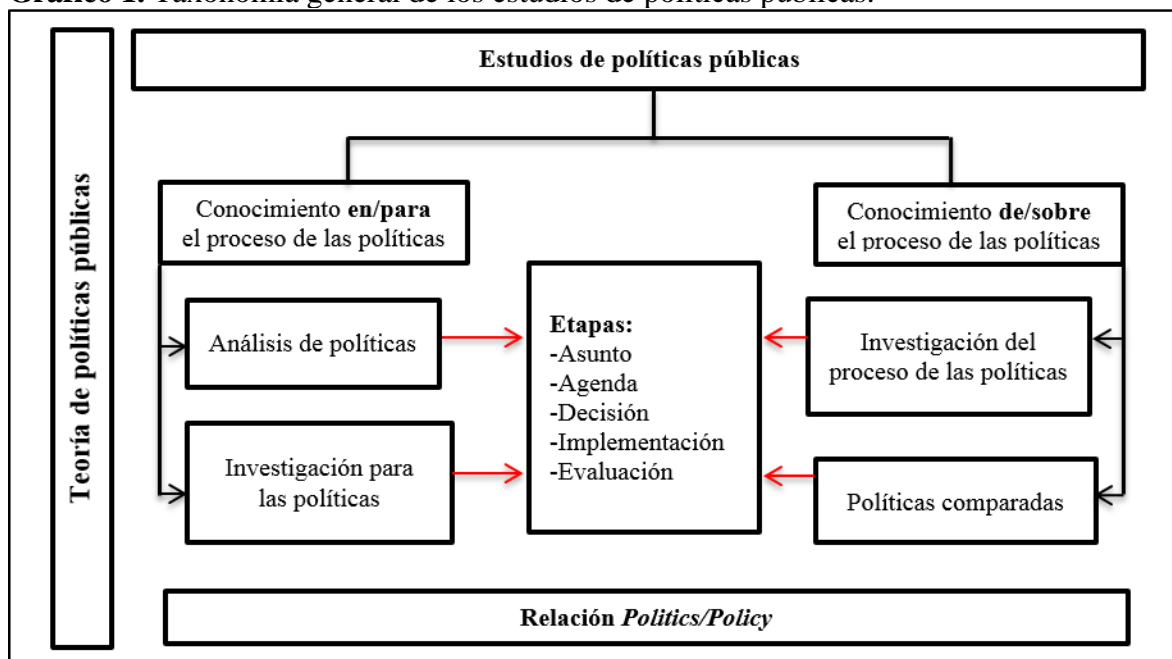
Gráfico 1. Taxonomía general de los estudios de políticas públicas.

Teoría de políticas públicas

Estudios de políticas públicas

Conocimiento en/para el proceso de las políticas

Conocimiento de/sobre el proceso de las políticas

Análisis de políticas

Investigación para las políticas

Etapas:
-Asunto
-Agenda
-Decisión
-Implementación
-Evaluación

Investigación del proceso de las políticas

Políticas comparadas

Relación *Politics/Policy*